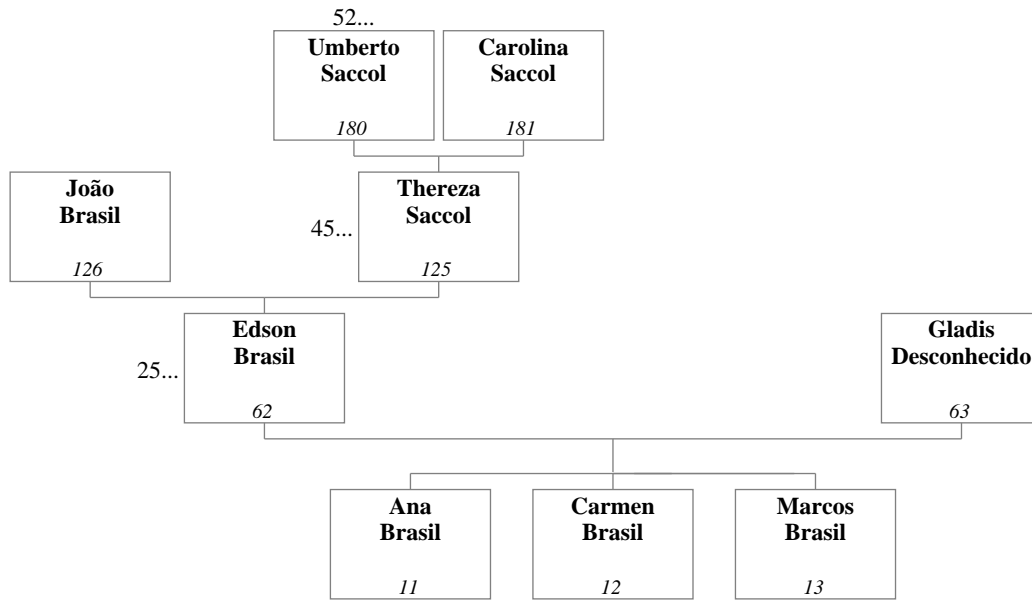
52...

**Umberto Saccol**
*180*

**Carolina Saccol**
*181*

**João Brasil**
*126*

45...

**Thereza Saccol**
*125*

25...

**Edson Brasil**
*62*

**Gladis Desconhecido**
*63*

**Ana Brasil**
*11*

**Carmen Brasil**
*12*

**Marcos Brasil**
*13*